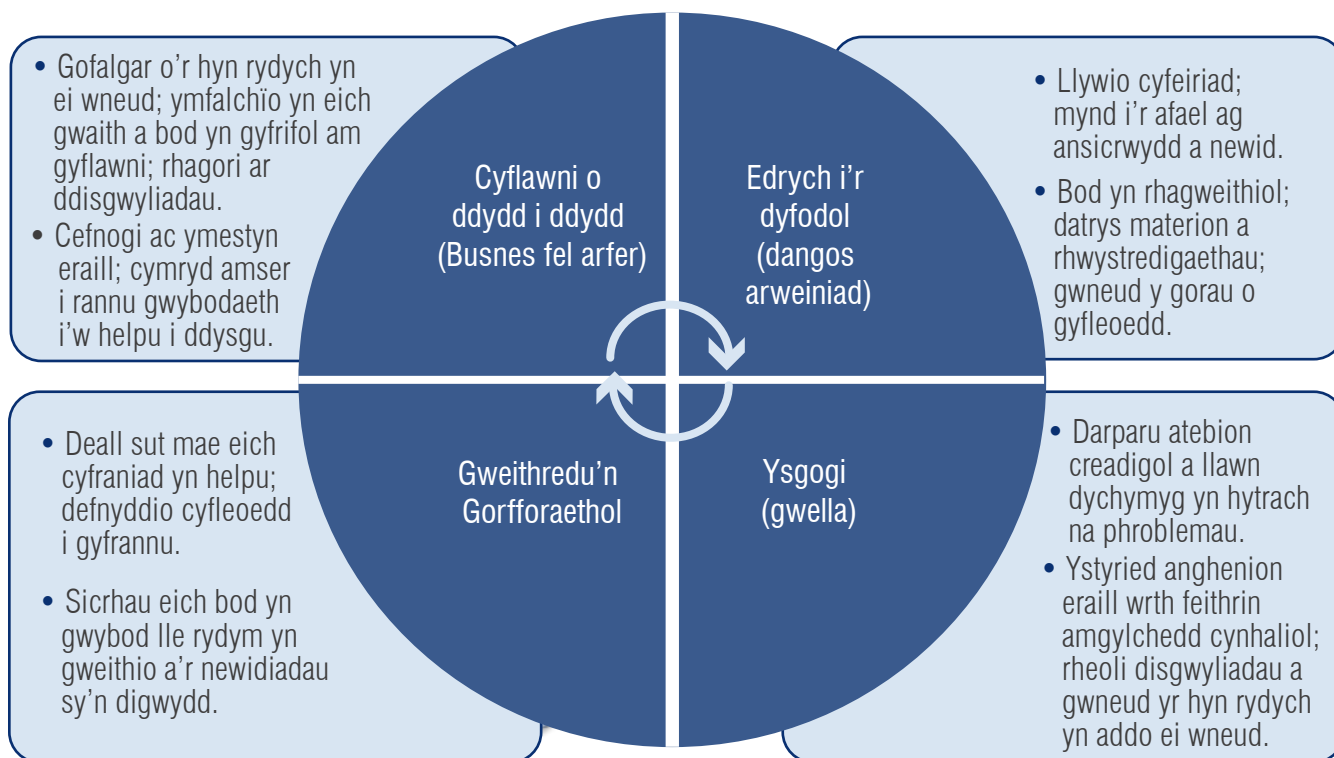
• Gofalgar o'r hyn rydych yn ei wneud; ymfalchïo yn eich gwaith a bod yn gyfrifol am gyflawni; rhagori ar ddisgwyliadau.
• Cefnogi ac ymestyn eraill; cymryd amser i rannu gwybodaeth i'w helpu i ddysgu.

Cyflawni o ddydd i ddydd (Busnes fel arfer)

Edrych i'r dyfodol (dangos arweiniad)

• Llywio cyfeiriad; mynd i'r afael ag ansicrwydd a newid.
• Bod yn rhagweithiol; datrys materion a rhwystredigaethau; gwneud y gorau o gyfleoedd.

• Deall sut mae eich cyfraniad yn helpu; defnyddio cyfleoedd i gyfrannu.
• Sicrhau eich bod yn gwybod lle rydym yn gweithio a'r newidiadau sy'n digwydd.

Gweithredu'n Gorfforaethol

Ysgogi (gwella)

• Darparu atebion creadigol a llawn dychymyg yn hytrach na phroblemau.
• Ystyried anghenion eraill wrth feithrin amgylchedd cynhaliol; rheoli disgwyliadau a gwneud yr hyn rydych yn addo ei wneud.